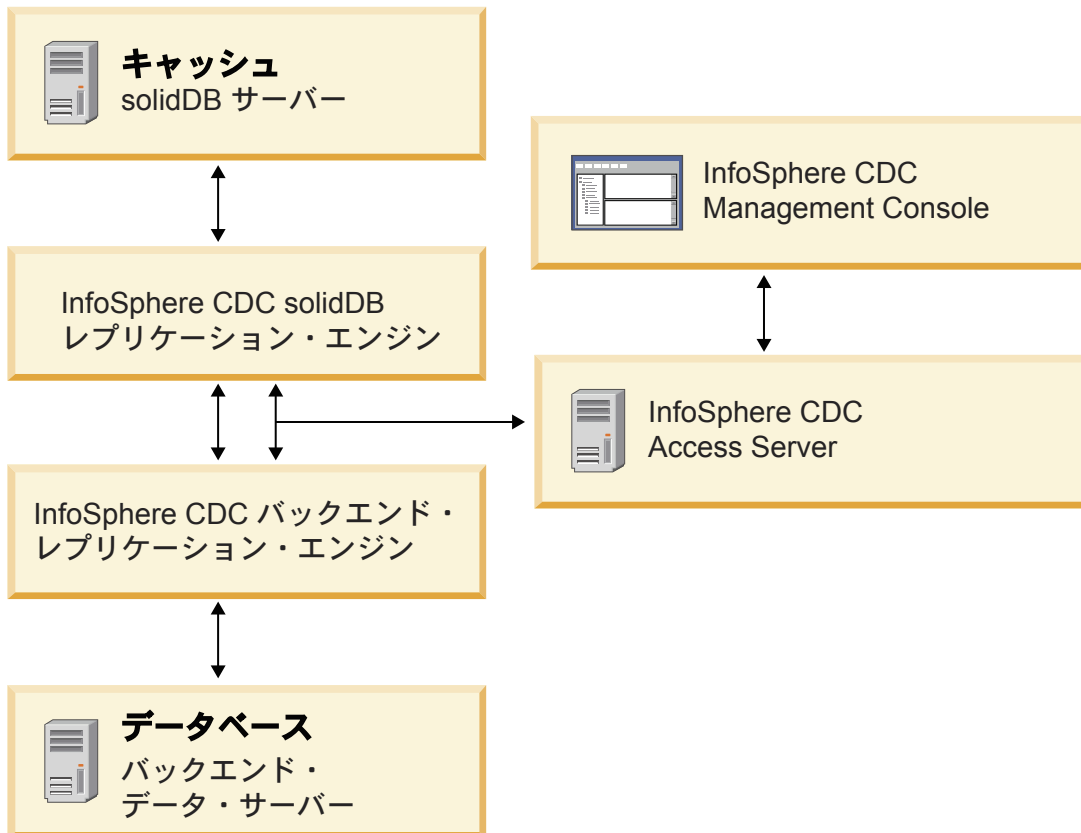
キャッシュ
solidDB サーバー

InfoSphere CDC
Management Console

InfoSphere CDC solidDB
レプリケーション・エンジン

InfoSphere CDC
Access Server

InfoSphere CDC バックエンド・
レプリケーション・エンジン

データベース
バックエンド・
データ・サーバー